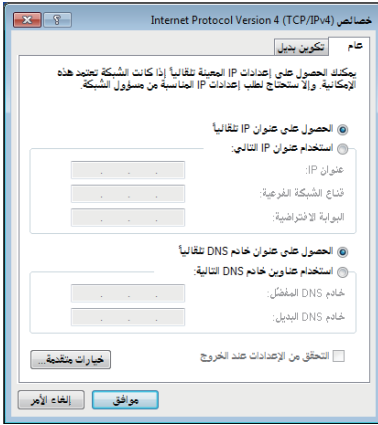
خصائص Internet Protocol Version 4 (TCP/IPv4)

عام
تكوين بديل

يمكنك الحصول على إعدادات IP المعينة تلقائياً إذا كانت الشبكة تعتمد هذه الإمكانية. وإلا ستحتاج لطلب إعدادات IP المناسبة من مسؤول الشبكة.

الحصول على عنوان IP تلقائياً
استخدام عنوان IP التالي:
عنوان IP:
قناع الشبكة الفرعية:
البوابة الافتراضية:

الحصول على عنوان خادم DNS تلقائياً
استخدام عناوين خادم DNS التالية:
خادم DNS المفضّل:
خادم DNS البديل:

التحقق من الإعدادات عند الخروج
خيارات متقدمة...

موافق
إلغاء الأمر